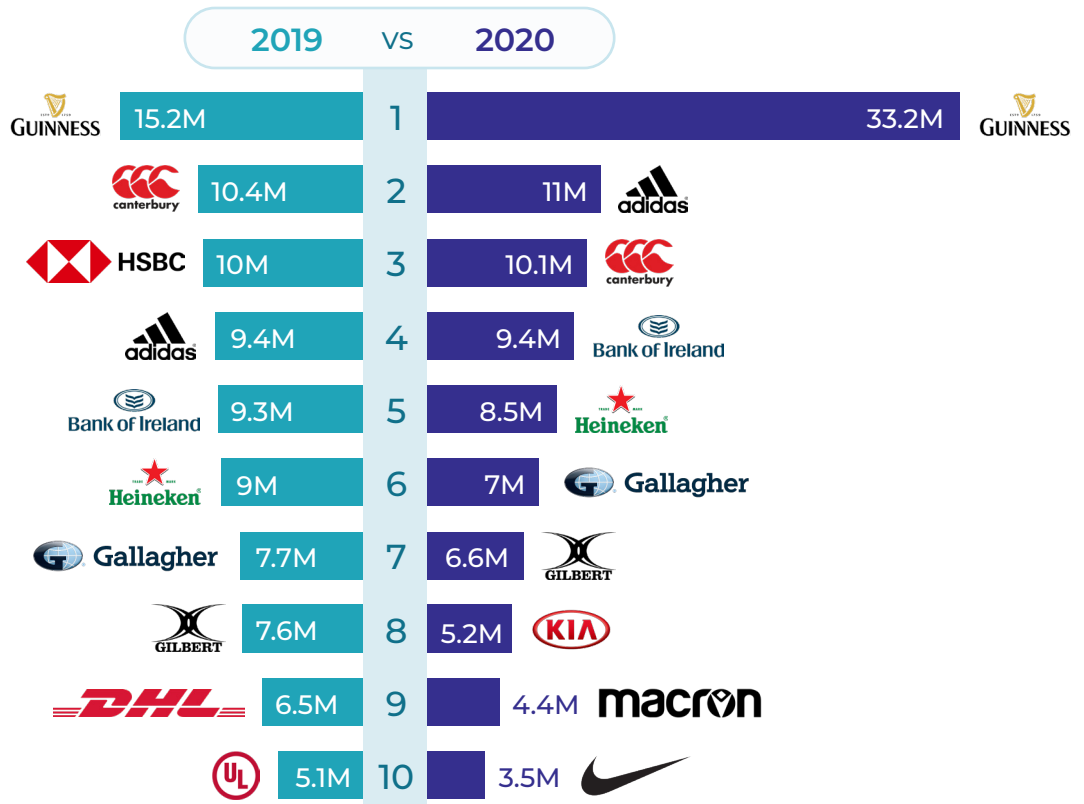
| 2019 | | vs | | 2020 |
|---|---|---|---|---|
| GUINNESS | 15.2M | 1 | 33.2M | GUINNESS |
| canterbury | 10.4M | 2 | 11M | adidas |
| HSBC | 10M | 3 | 10.1M | canterbury |
| adidas | 9.4M | 4 | 9.4M | Bank of Ireland |
| Bank of Ireland | 9.3M | 5 | 8.5M | Heineken |
| Heineken | 9M | 6 | 7M | Gallagher |
| Gallagher | 7.7M | 7 | 6.6M | GILBERT |
| GILBERT | 7.6M | 8 | 5.2M | KIA |
| DHL | 6.5M | 9 | 4.4M | macron |
| UL | 5.1M | 10 | 3.5M | |